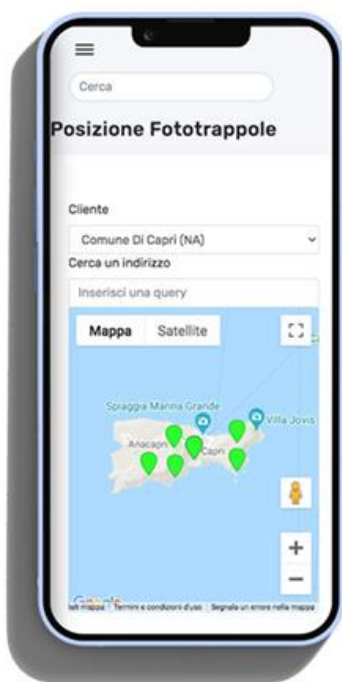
Cerca

Posizione Fototrappole

Cliente

Comune Di Capri (NA)

Cerca un indirizzo

Inserisci una query

Mappa

Satellite

Spiaggia Marina Grande

Villa Jovis

Anacapri

Capri

+

−

Google

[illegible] mappa

Termini e condizioni d'uso

Segnala un errore nella mappa